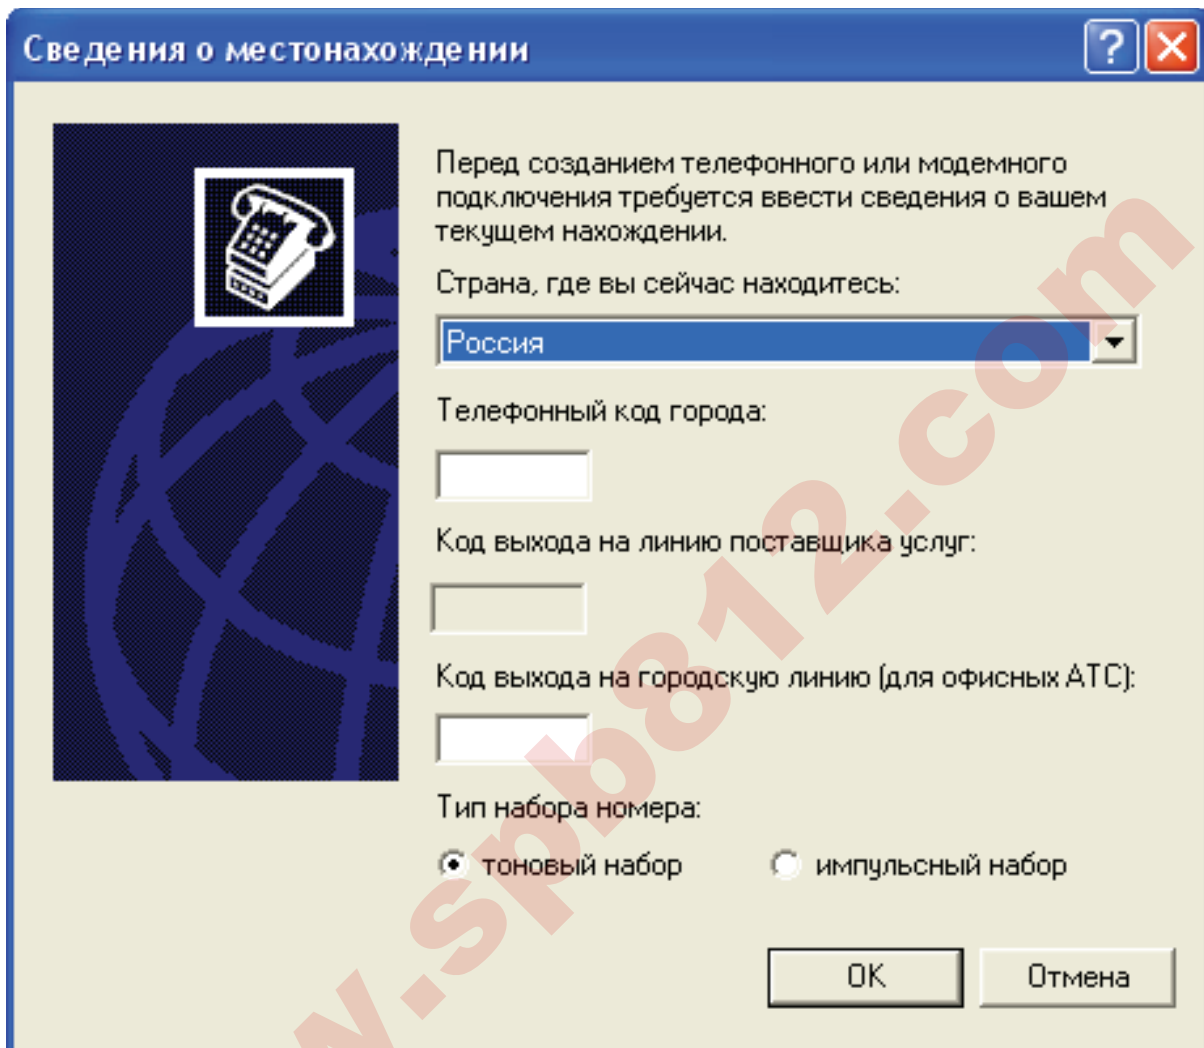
Сведения о местонахождении

?

Перед созданием телефонного или модемного подключения требуется ввести сведения о вашем текущем нахождении.

Страна, где вы сейчас находитесь:

Россия

Телефонный код города:

Код выхода на линию поставщика услуг:

Код выхода на городскую линию (для офисных АТС):

Тип набора номера:

тоновый набор

импульсный набор

OK

Отмена

w.spb812.com